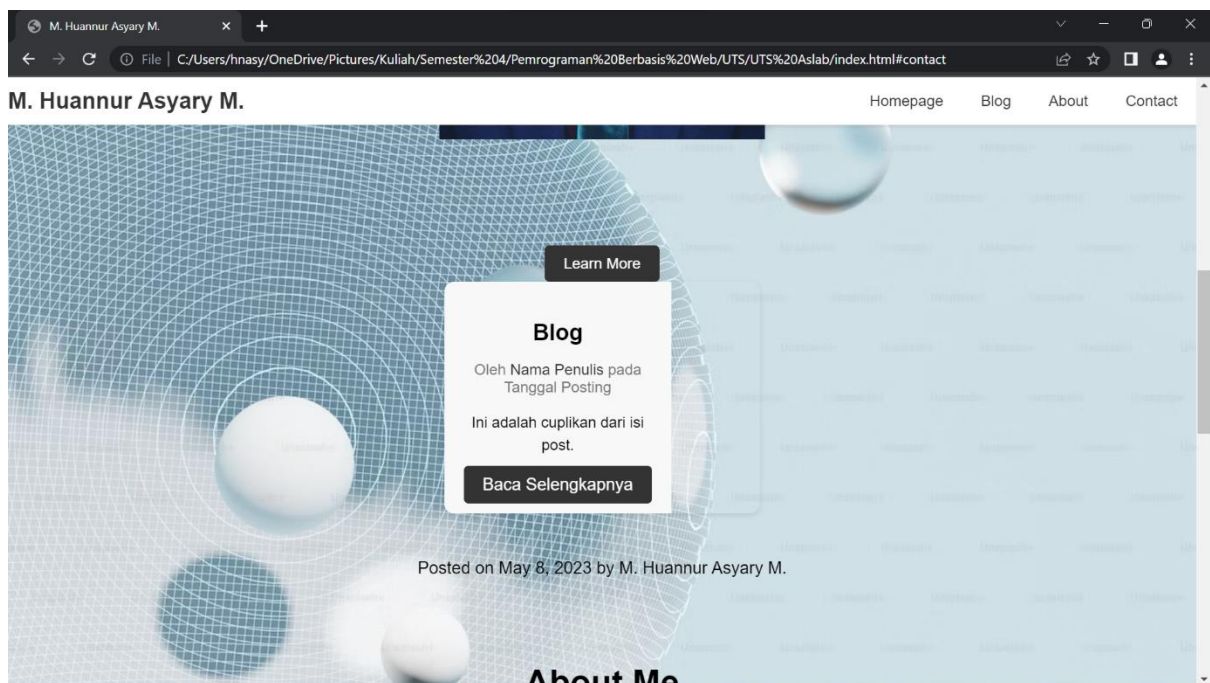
M. Huannur Asyary M.

File | C:/Users/hnasy/OneDrive/Pictures/Kuliah/Semester%204/Pemrograman%20Berbasis%20Web/UTS/UTS%20Aslab/index.html#contact

M. Huannur Asyary M.

Homepage Blog About Contact

Learn More

Blog

Oleh Nama Penulis pada Tanggal Posting

Ini adalah cuplikan dari isi post.

Baca Selengkapnya

Posted on May 8, 2023 by M. Huannur Asyary M.

About Me